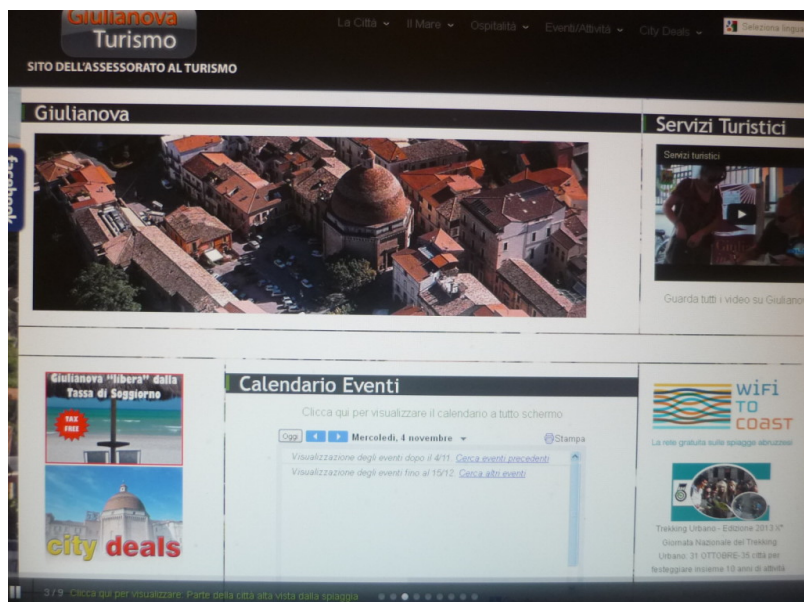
Giulianova
Turismo
SITO DELL'ASSESSORATO AL TURISMO

La Città ⌄ Il Mare ⌄ Ospitalità ⌄ Eventi/Attività ⌄ City Deals ⌄ Seleziona lingua

facebook

Giulianova

Servizi Turistici

Servizi turistici

Guarda tutti i video su Giuliano

Giulianova "libera" dalla Tassa di Soggiorno

TAX FREE

city deals

Calendario Eventi

Clicca qui per visualizzare il calendario a tutto schermo

Oggi Mercoledì, 4 novembre ⌄ Stampa

Visualizzazione degli eventi dopo il 4/11 Cerca eventi precedenti
Visualizzazione degli eventi fino al 15/12 Cerca altri eventi

WiFi TO COAST

La rete gratuita sulle spiagge abruzzesi

Trekking Urbano - Edizione 2013 X° Giornata Nazionale del Trekking Urbano: 31 OTTOBRE-35 città per festeggiare insieme 10 anni di attività

3/9 Clicca qui per visualizzare: Parte della città alta vista dalla spiaggia